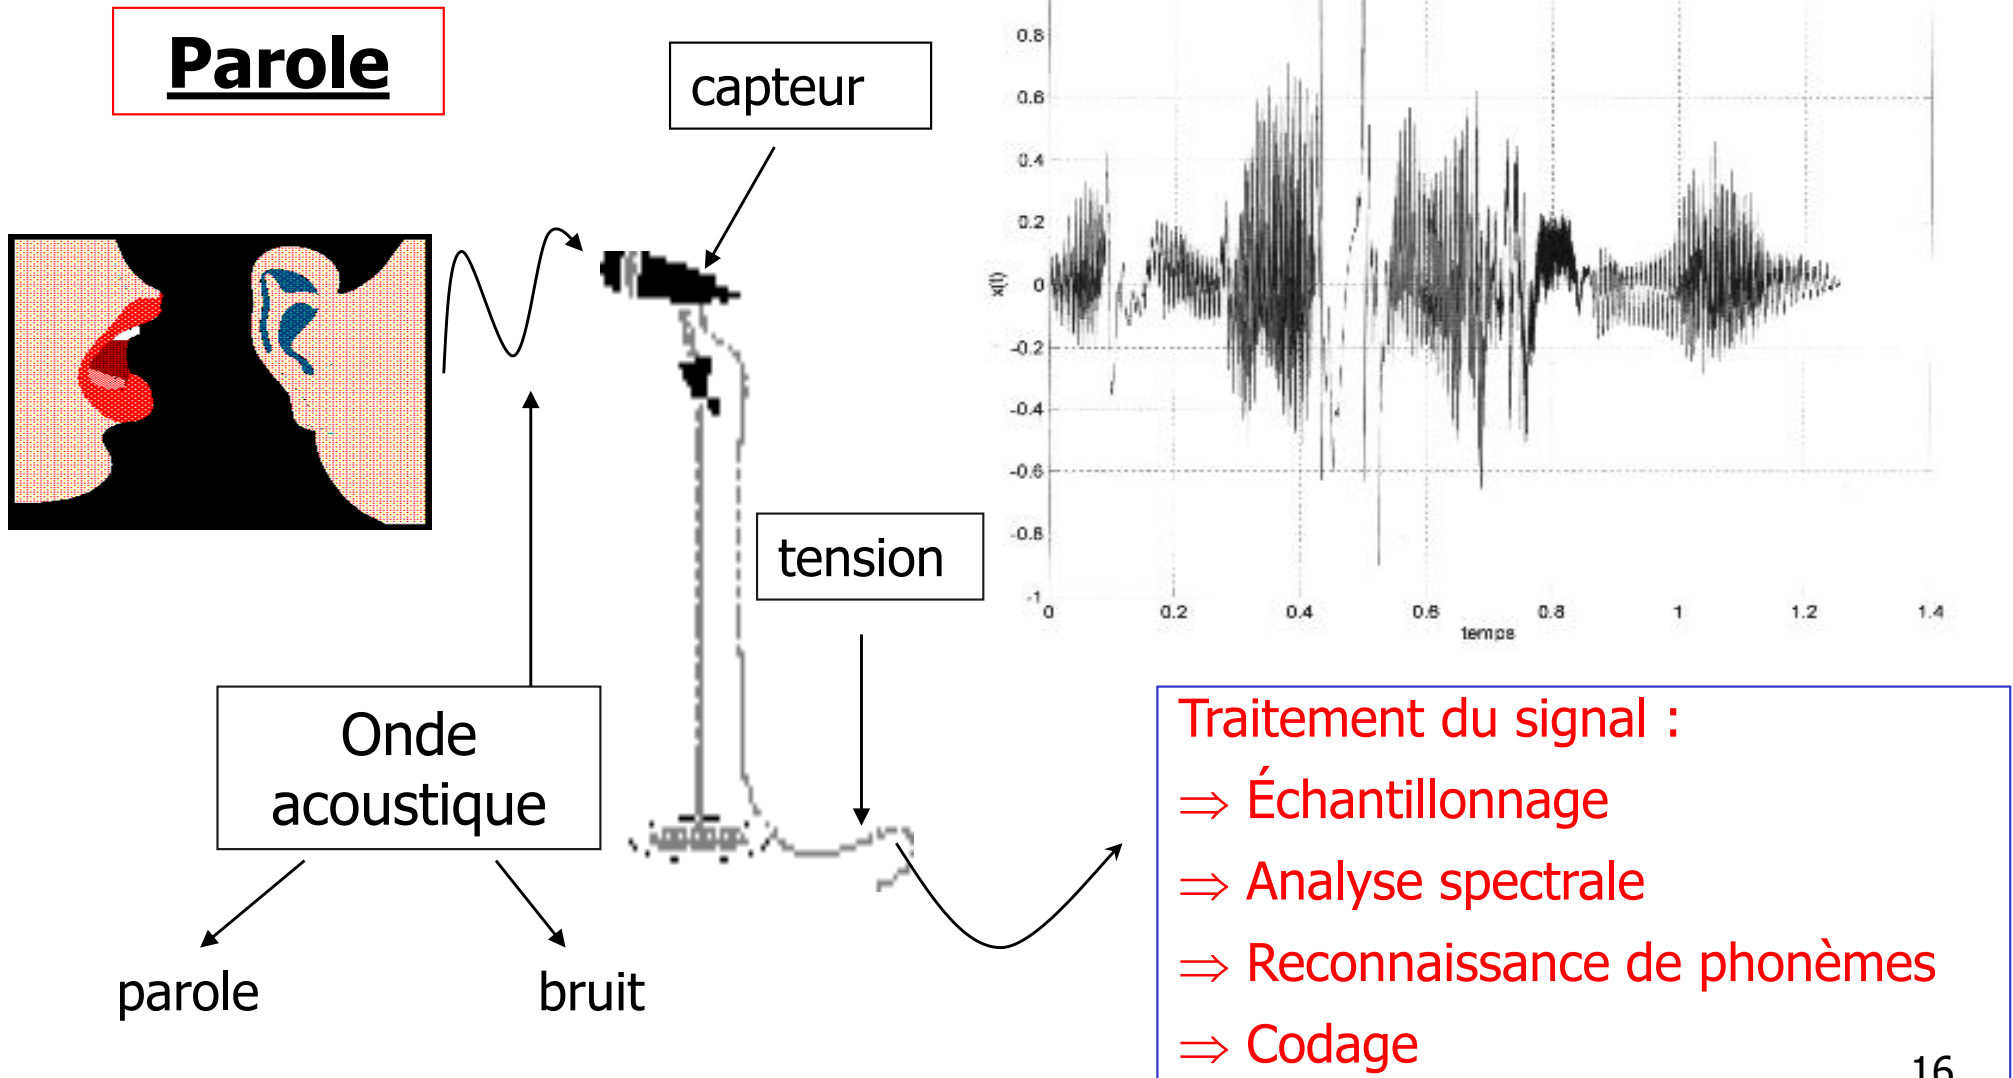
Parole

capteur

0.8
0.6
0.4
0.2
0
-0.2
-0.4
-0.6
-0.8
-1
x(t)
0
0.2
0.4
0.6
0.8
1
1.2
1.4
temps

tension

Onde acoustique

parole

bruit

Traitement du signal :
$\Rightarrow$ Échantillonnage
$\Rightarrow$ Analyse spectrale
$\Rightarrow$ Reconnaissance de phonèmes
$\Rightarrow$ Codage

16